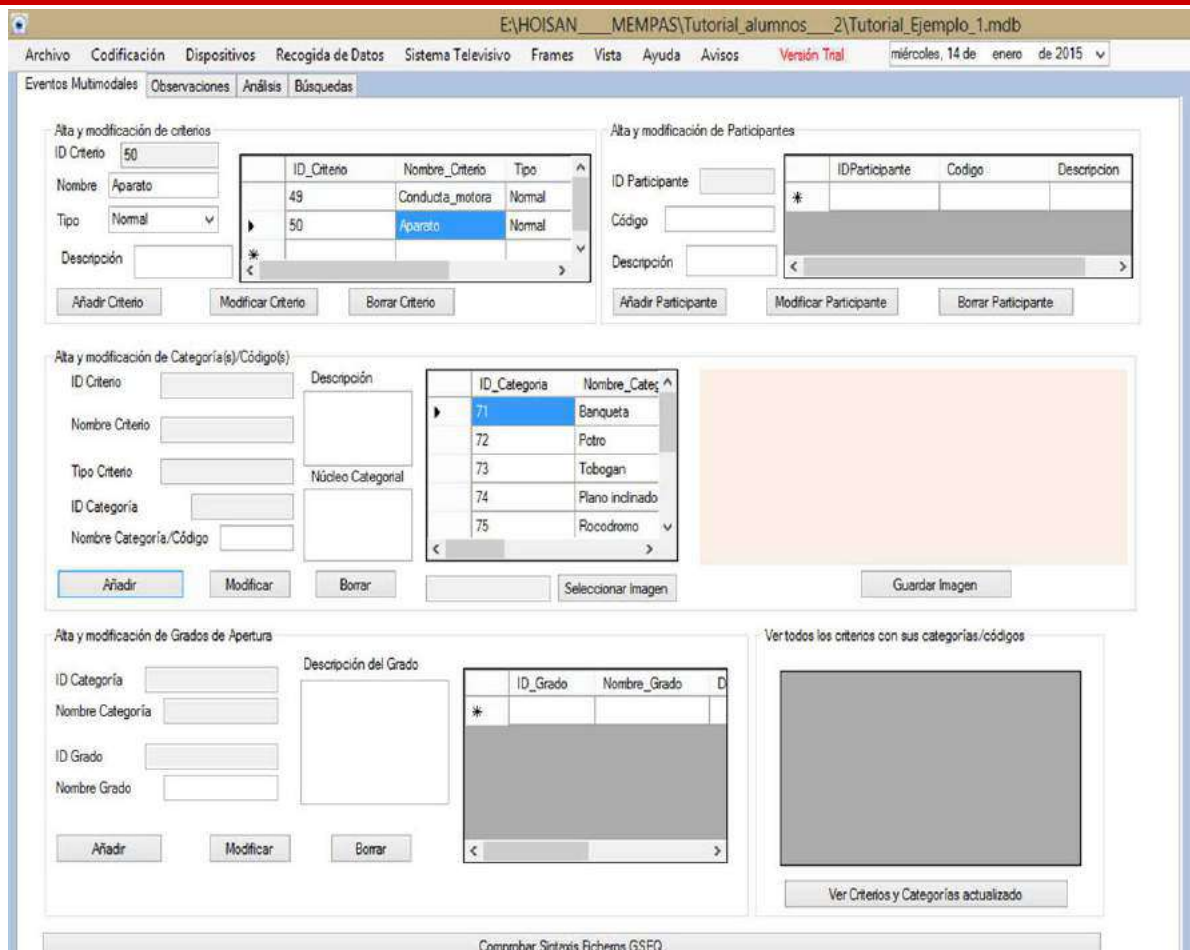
E:\HOISAN___MEMPAS\Tutorial_alumnos___2\Tutorial_Ejemplo_1.mdb

Archivo Codificación Dispositivos Recogida de Datos Sistema Televisivo Frames Vista Ayuda Avisos Versión Trial miércoles, 14 de enero de 2015

Eventos Multimodales Observaciones Análisis Búsquedas

Alta y modificación de criterios
ID Criterio 50
Nombre Aparato
Tipo Normal
Descripción

| | ID_Criterio | Nombre_Criterio | Tipo |
|---|---|---|---|
| | 49 | Conducta_motora | Normal |
| ▶ | 50 | Aparato | Normal |
| * | | | |

Añadir Criterio Modificar Criterio Borrar Criterio

Alta y modificación de Participantes
ID Participante
Código
Descripción

| | IDParticipante | Codigo | Descripcion |
|---|---|---|---|
| * | | | |

Añadir Participante Modificar Participante Borrar Participante

Alta y modificación de Categoría(s)/Código(s)
ID Criterio
Nombre Criterio
Tipo Criterio
ID Categoría
Nombre Categoría/Código
Descripción
Núcleo Categorial

| | ID_Categoria | Nombre_Categ |
|---|---|---|
| ▶ | 71 | Banqueta |
| | 72 | Potro |
| | 73 | Tobogan |
| | 74 | Plano inclinado |
| | 75 | Rocodromo |

Añadir Modificar Borrar Seleccionar Imagen Guardar Imagen

Alta y modificación de Grados de Apertura
ID Categoría
Nombre Categoría
ID Grado
Nombre Grado
Descripción del Grado

| | ID_Grado | Nombre_Grado | D |
|---|---|---|---|
| * | | | |

Añadir Modificar Borrar

Ver todos los criterios con sus categorías/códigos
Ver Criterios y Categorías actualizado

Comprobar Sintaxis Ficheros GSEQ